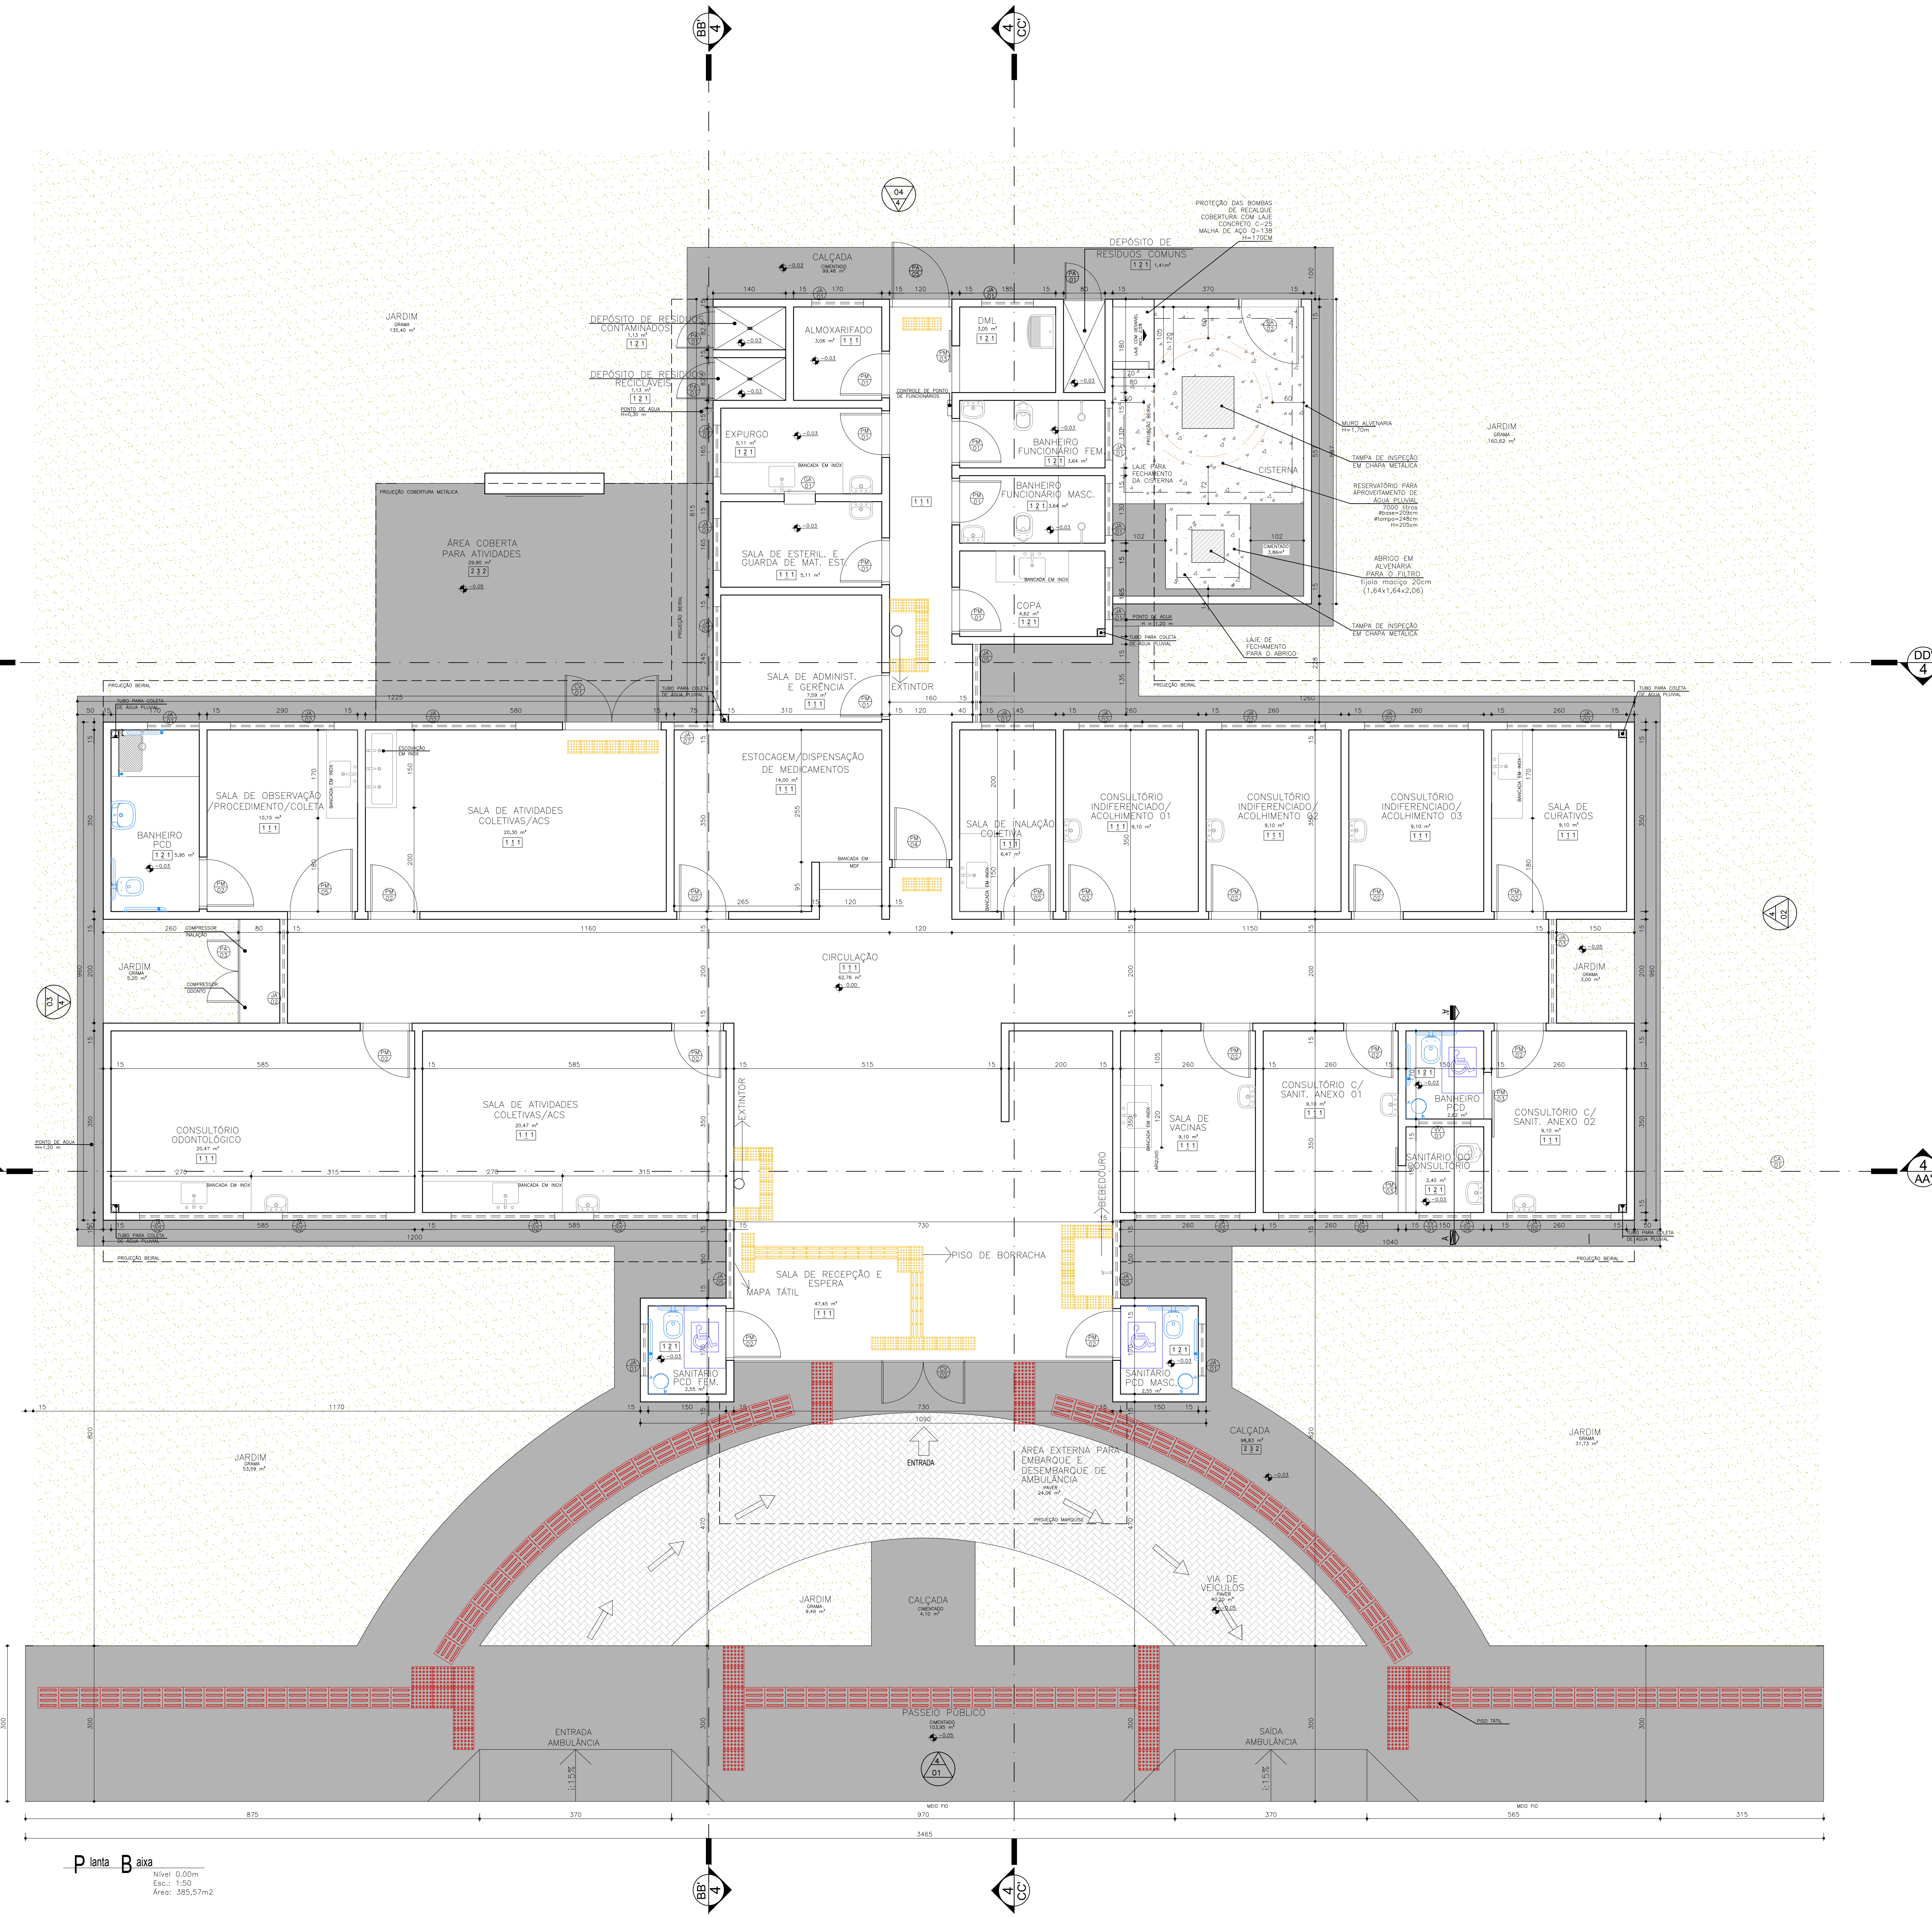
BB' 4
4 CC'
04 4

PROTEÇÃO DAS BOMBAS DE RECALQUE COBERTURA: COM LAJE CONCRETO C-25 MALHA DE AÇO Q-138 H=170CM

CALÇADA
CIMENTADO 39,46 m²
-0,03

DEPÓSITO DE RESÍDUOS COMUNS
1 2 1 1,41m²

JARDIM
GRAMA 135,40 m²

DEPÓSITO DE RESÍDUOS CONTAMINADOS
1,13 m²
1 2 1

DEPÓSITO DE RESÍDUOS RECICLÁVEIS
1,13 m²
1 2 1

PONTO DE ÁGUA H=0,30 m

ALMOXARIFADO
3,06 m² 1 1 1

DML
3,05 m²
1 2 1

CONTROLE DE PONTO DE FUNCIONÁRIOS

EXPURGO
5,11 m²
1 2 1

BANCADA EM INOX

BANHEIRO FUNCIONÁRIO FEM.
1 2 1 3,64 m²

BANHEIRO FUNCIONÁRIO MASC.
1 2 1 3,64 m²

SALA DE ESTERIL. E GUARDA DE MAT. EST.
1 1 1 5,11 m²

COPA
4,62 m²
1 2 1

SALA DE ADMINIST. E GERÊNCIA
7,59 m²
1 1 1

EXTINTOR

PROJEÇÃO COBERTURA METÁLICA

ÁREA COBERTA PARA ATIVIDADES
29,80 m²
2 3 2
-0,05

PROJEÇÃO BEIRAL

MURO ALVENARIA H=1,70m

TAMPA DE INSPEÇÃO EM CHAPA METÁLICA

RESERVATÓRIO PARA APROVEITAMENTO DE ÁGUA PLUVIAL
7000 litros
#base=209cm
#tampo=248cm
H=205cm

LAJE PARA FECHAMENTO DA CISTERNA

CISTERNA

CIMENTADO 3,86m²

ABRIGO EM ALVENARIA PARA O FILTRO
tijolo maciço 20cm
(1,64x1,64x2,06)

TAMPA DE INSPEÇÃO EM CHAPA METÁLICA

PONTO DE ÁGUA H = 1,20 m

TUBO PARA COLETA DE ÁGUA PLUVIAL

LAJE DE FECHAMENTO PARA O ABRIGO

JARDIM
GRAMA 160,62 m²

DD' 4

TUBO PARA COLETA DE ÁGUA PLUVIAL

BANHEIRO PCD
1 2 1 5,95 m²
-0,03

SALA DE OBSERVAÇÃO/PROCEDIMENTO/COLETA
10,15 m²
1 1 1

BANCADA EM INOX

ESCOVAÇÃO EM INOX

SALA DE ATIVIDADES COLETIVAS/ACS
20,30 m²
1 1 1

ESTOCAGEM/DISPENSAÇÃO DE MEDICAMENTOS
14,00 m²
1 1 1

BANCADA EM MDF

SALA DE INALAÇÃO COLETIVA
1 1 1
6,47 m²

CONSULTÓRIO INDIFERENCIADO/ACOLHIMENTO 01
1 1 1 9,10 m²

CONSULTÓRIO INDIFERENCIADO/ACOLHIMENTO 02
9,10 m²
1 1 1

CONSULTÓRIO INDIFERENCIADO/ACOLHIMENTO 03
9,10 m²
1 1 1

SALA DE CURATIVOS
9,10 m²
1 1 1

A 02

COMPRESSOR INALAÇÃO

JARDIM
GRAMA 5,20 m²

COMPRESSOR ODONTO

CIRCULAÇÃO
1 1 1
62,76 m²
0,00

JARDIM
GRAMA 3,00 m²

03 4

PONTO DE ÁGUA H=1,20 m

CONSULTÓRIO ODONTOLÓGICO
20,47 m²
1 1 1

SALA DE ATIVIDADES COLETIVAS/ACS
20,47 m²
1 1 1

BANCADA EM INOX

EXTINTOR

SALA DE VACINAS
9,10 m²
1 1 1

ARQUIVO

CONSULTÓRIO C/ SANIT. ANEXO 01
9,10 m²
1 1 1

BANHEIRO PCD
2,62 m²
1 2 1
-0,03

SANITÁRIO DO CONSULTÓRIO
2,40 m²
1 2 1
-0,03

CONSULTÓRIO C/ SANIT. ANEXO 02
9,10 m²
1 1 1

4 AA'

REBEDOURO

PISO DE BORRACHA

SALA DE RECEPÇÃO E ESPERA
47,45 m²
1 1 1

MAPA TÁTIL

SANITÁRIO PCD FEM.
2,55 m²
1 2 1
-0,03

SANITÁRIO PCD MASC.
2,55 m²
1 2 1
-0,03

TUBO PARA COLETA DE ÁGUA PLUVIAL
PROJEÇÃO BEIRAL

ENTRADA

ÁREA EXTERNA PARA EMBARQUE E DESEMBARQUE DE AMBULÂNCIA
PAVER 24,06 m²

PROJEÇÃO MARQUISE

CALÇADA
98,83 m²
2 3 2
-0,03

JARDIM
GRAMA 53,59 m²

JARDIM
GRAMA 31,73 m²

JARDIM
GRAMA 9,49 m²

CALÇADA
CIMENTADO 4,10 m²

VIA DE VEÍCULOS
PAVER 40,30 m²
-0,05

PASSEIO PÚBLICO
CIMENTADO 103,95 m²
-0,05

PISO TÁTIL

ENTRADA AMBULÂNCIA

SAÍDA AMBULÂNCIA

i:15%

i:15%

4 01

MEIO FIO

875 370 970 370 565 315
3465

BB' 4
4 CC'

Planta Baixa
Nível 0,00m
Esc.: 1:50
Área: 385,57m2